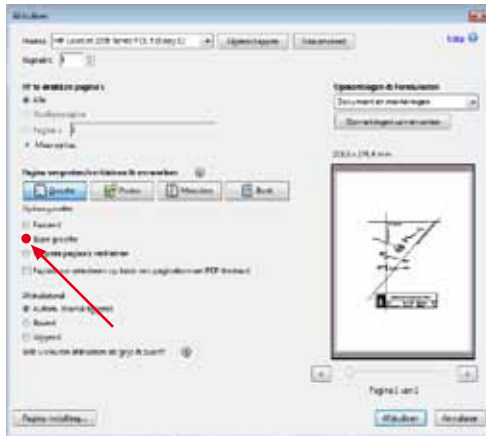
Afdrukken

Naam: HP LaserJet 200 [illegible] | Eigenschappen | Geavanceerd | Help

Exemplaren: 1

Af te drukken pagina's
Alle
Huidige pagina
Pagina's 1
Meer opties

Pagina-aanpassing/afdrukken op papier aanpassen
Grootte | Posters | Meerdere | Boek

Opties voor grootte
Passend
Ware grootte
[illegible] pagina's verkleinen
Papierbron selecteren op basis van paginaformaat van PDF-bestand

Afdrukstand
Automatisch staand/liggend
Staand
Liggend

Opmerkingen en formulieren
Document en markeringen
Opmerkingen samenvatten

210,0 x 297,0 mm

Pagina 1 van 1

Pagina-instelling... | Afdrukken | Annuleren